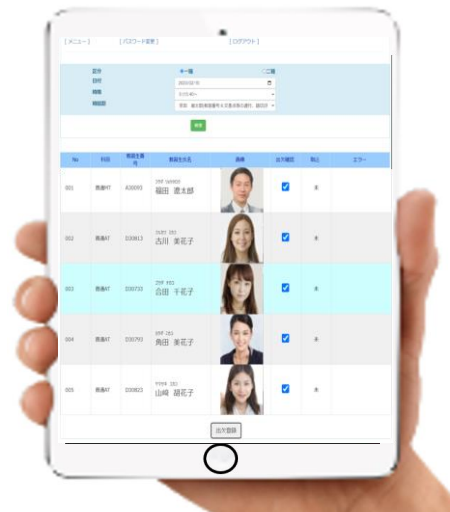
[メニュー]　[パスワード変更]　[ログアウト]

区分　一種　二種
日付　2020/02/10
時限　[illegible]
教習所　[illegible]

検索

| No | 科目 | 教習生番号 | 教習生氏名 | 画像 | 出欠確認 | 欠止 | エラー |
|---|---|---|---|---|---|---|---|
| 001 | 普通MT | A00093 | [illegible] 福田 憲太郎 | | ☑ | 未 | |
| 002 | 普通AT | D00813 | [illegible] 古川 美花子 | | ☑ | 未 | |
| 003 | 普通AT | D00733 | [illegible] 吉田 千花子 | | ☑ | 未 | |
| 004 | 普通AT | D00793 | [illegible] 角田 美花子 | | ☑ | 未 | |
| 005 | 普通AT | D00823 | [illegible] 山崎 瑠花子 | | ☑ | 未 | |

出欠登録